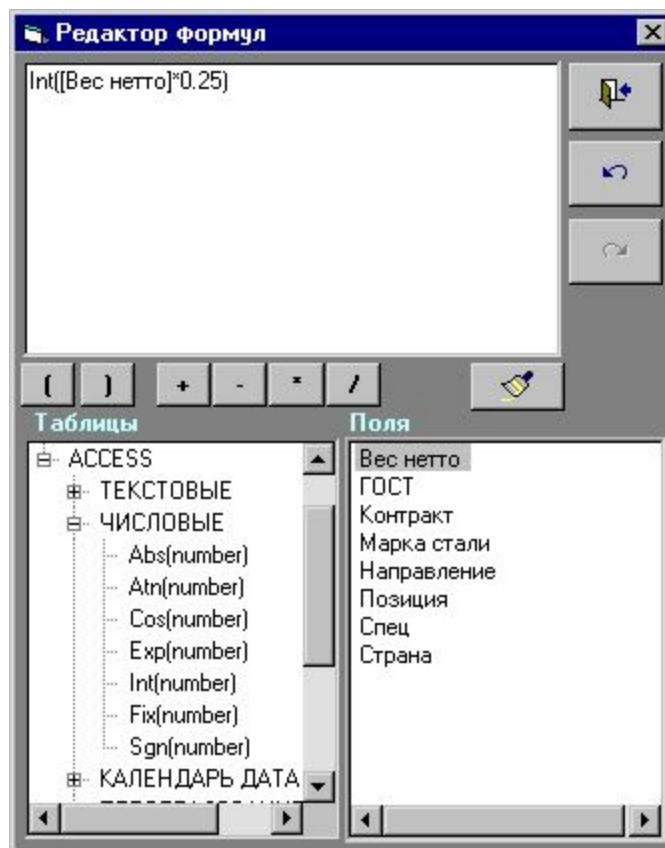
Редактор формул

Int([Вес нетто]*0.25)

( ) + - * /

Таблицы

ACCESS
ТЕКСТОВЫЕ
ЧИСЛОВЫЕ
Abs(number)
Atn(number)
Cos(number)
Exp(number)
Int(number)
Fix(number)
Sgn(number)
КАЛЕНДАРЬ ДАТА
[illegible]

Поля

Вес нетто
ГОСТ
Контракт
Марка стали
Направление
Позиция
Спец
Страна